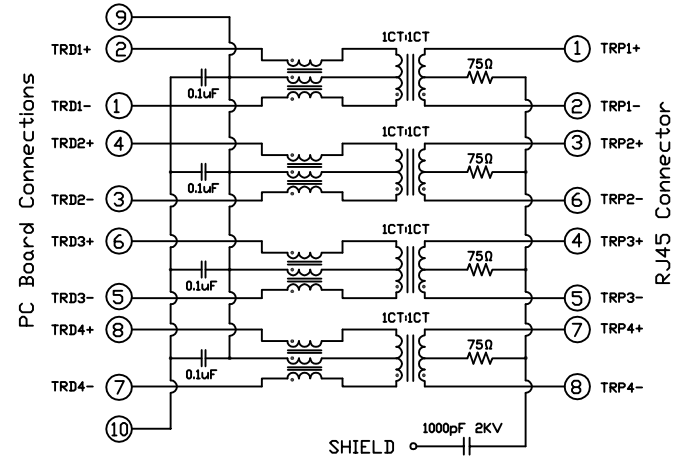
PC Board Connections

9
TRD1+ 2
0.1uF
TRD1- 1
TRD2+ 4
0.1uF
TRD2- 3
TRD3+ 6
0.1uF
TRD3- 5
TRD4+ 8
0.1uF
TRD4- 7
10

1CT:1CT
75Ω
1CT:1CT
75Ω
1CT:1CT
75Ω
1CT:1CT
75Ω

1 TRP1+
2 TRP1-
3 TRP2+
6 TRP2-
4 TRP3+
5 TRP3-
7 TRP4+
8 TRP4-

SHIELD
1000pF 2KV

RJ45 Connector